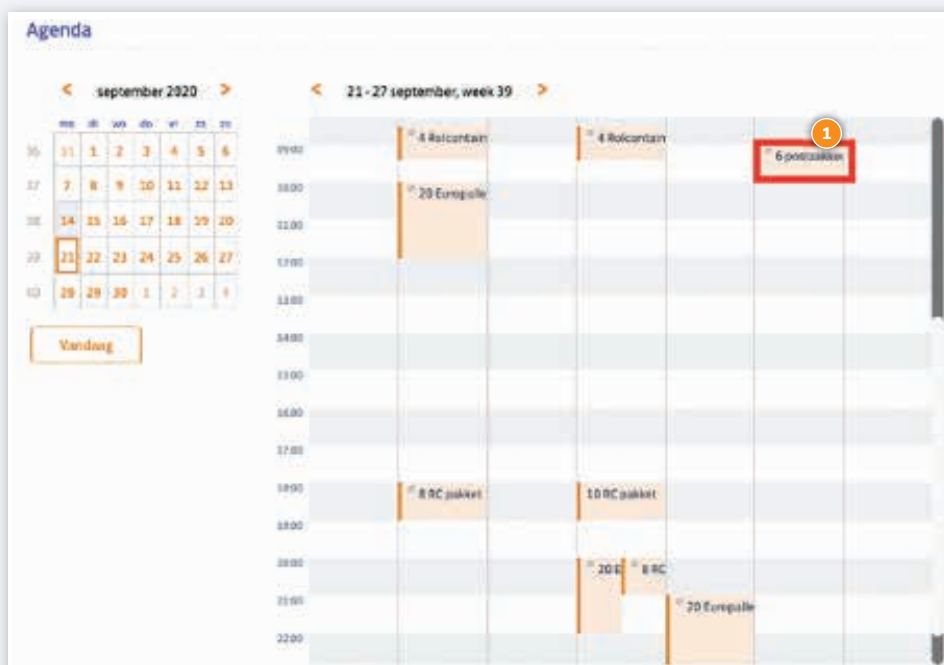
Agenda

< september 2020 >

| | ma | di | wo | do | vr | za | zo |
|---|---|---|---|---|---|---|---|
| 36 | 31 | 1 | 2 | 3 | 4 | 5 | 6 |
| 37 | 7 | 8 | 9 | 10 | 11 | 12 | 13 |
| 38 | 14 | 15 | 16 | 17 | 18 | 19 | 20 |
| 39 | 21 | 22 | 23 | 24 | 25 | 26 | 27 |
| 40 | 28 | 29 | 30 | 1 | 2 | 3 | 4 |

Vandaag

< 21 - 27 september, week 39 >

09:00
10:00
11:00
12:00
13:00
14:00
15:00
16:00
17:00
18:00
19:00
20:00
21:00
22:00

4 Rolcontain
20 Europalle
4 Rolcontain
1
6 postpakket
8 RC pakket
10 RC pakket
20 E
8 RC
20 Europalle